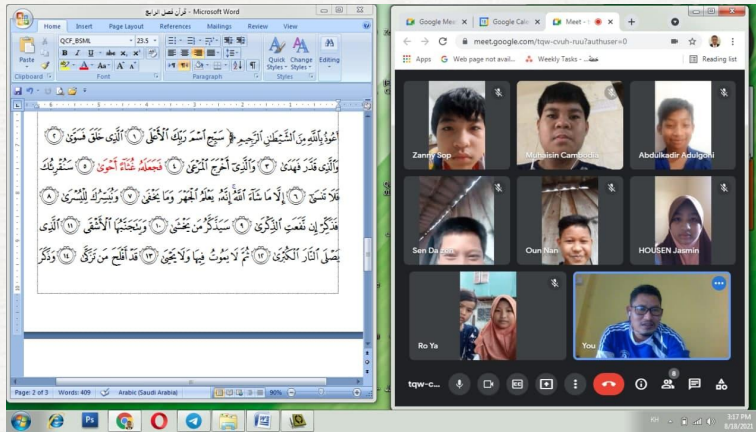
قرآن فصل الرابع - Microsoft Word

Home Insert Page Layout References Mailings Review View

QCF_BSML 23.5

Paste

Clipboard Font Paragraph Styles Editing

Quick Styles Change Styles Editing

أَعُوذُ بِاللَّهِ مِنَ الشَّيْطَانِ الرَّجِيمِ سَبِّحِ اسْمَ رَبِّكَ الْأَعْلَى ① الَّذِي خَلَقَ فَسَوَّىٰ ② وَالَّذِي قَدَّرَ فَهَدَىٰ ③ وَالَّذِي أَخْرَجَ الْمَرْعَىٰ ④ فَجَعَلَهُ غُثَاءً أَحْوَىٰ ⑤ سَنُقْرِئُكَ فَلَا تَنسَىٰ ⑥ إِلَّا مَا شَاءَ اللَّهُ إِنَّهُ يَعْلَمُ الْجَهْرَ وَمَا يَخْفَىٰ ⑦ وَنُيَسِّرُكَ لِلْيُسْرَىٰ ⑧ فَذَكِّرْ إِن نَّفَعَتِ الذِّكْرَىٰ ⑨ سَيَذَّكَّرُ مَن يَخْشَىٰ ⑩ وَيَتَجَنَّبُهَا الْأَشْقَى ⑪ الَّذِي يَصْلَى النَّارَ الْكُبْرَىٰ ⑫ ثُمَّ لَا يَمُوتُ فِيهَا وَلَا يَحْيَىٰ ⑬ قَدْ أَفْلَحَ مَن تَزَكَّىٰ ⑭ وَذَكَرَ

Page: 2 of 3 Words: 409 Arabic (Saudi Arabia) 90%

Google Meet | Google Calendar | Meet -

meet.google.com/tqw-cvuh-ruu?authuser=0

Apps Web page not avail... Weekly Tasks - ... Reading list

Zanny Sop
Muhaisin Cambodia
Abdulkadir Adulgoni
Sen Da...
Oun Nan
HOUSEN Jasmin
Ro Ya
You

tqw-c...

8

3:17 PM
8/18/2021